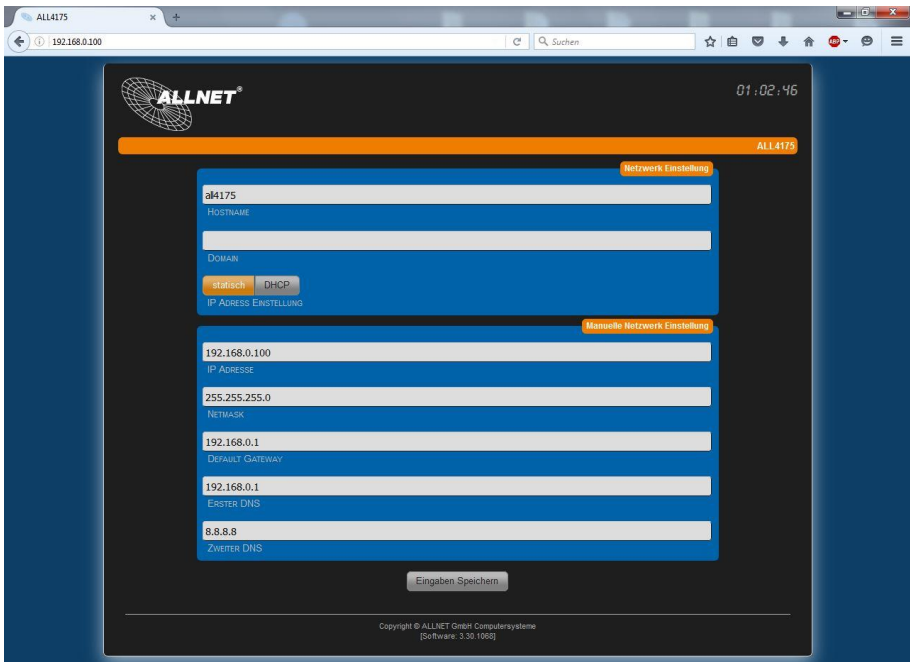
ALL4175

192.168.0.100

Suchen

ALLNET®

01:02:46

ALL4175

Netzwerk Einstellung

all4175

Hostname

Domain

statisch DHCP

IP Adress Einstellung

Manuelle Netzwerk Einstellung

192.168.0.100

IP Adresse

255.255.255.0

Netmask

192.168.0.1

Default Gateway

192.168.0.1

Erster DNS

8.8.8.8

Zweiter DNS

Eingaben Speichern

Copyright © ALLNET GmbH Computersysteme
[Software: 3.30.1068]